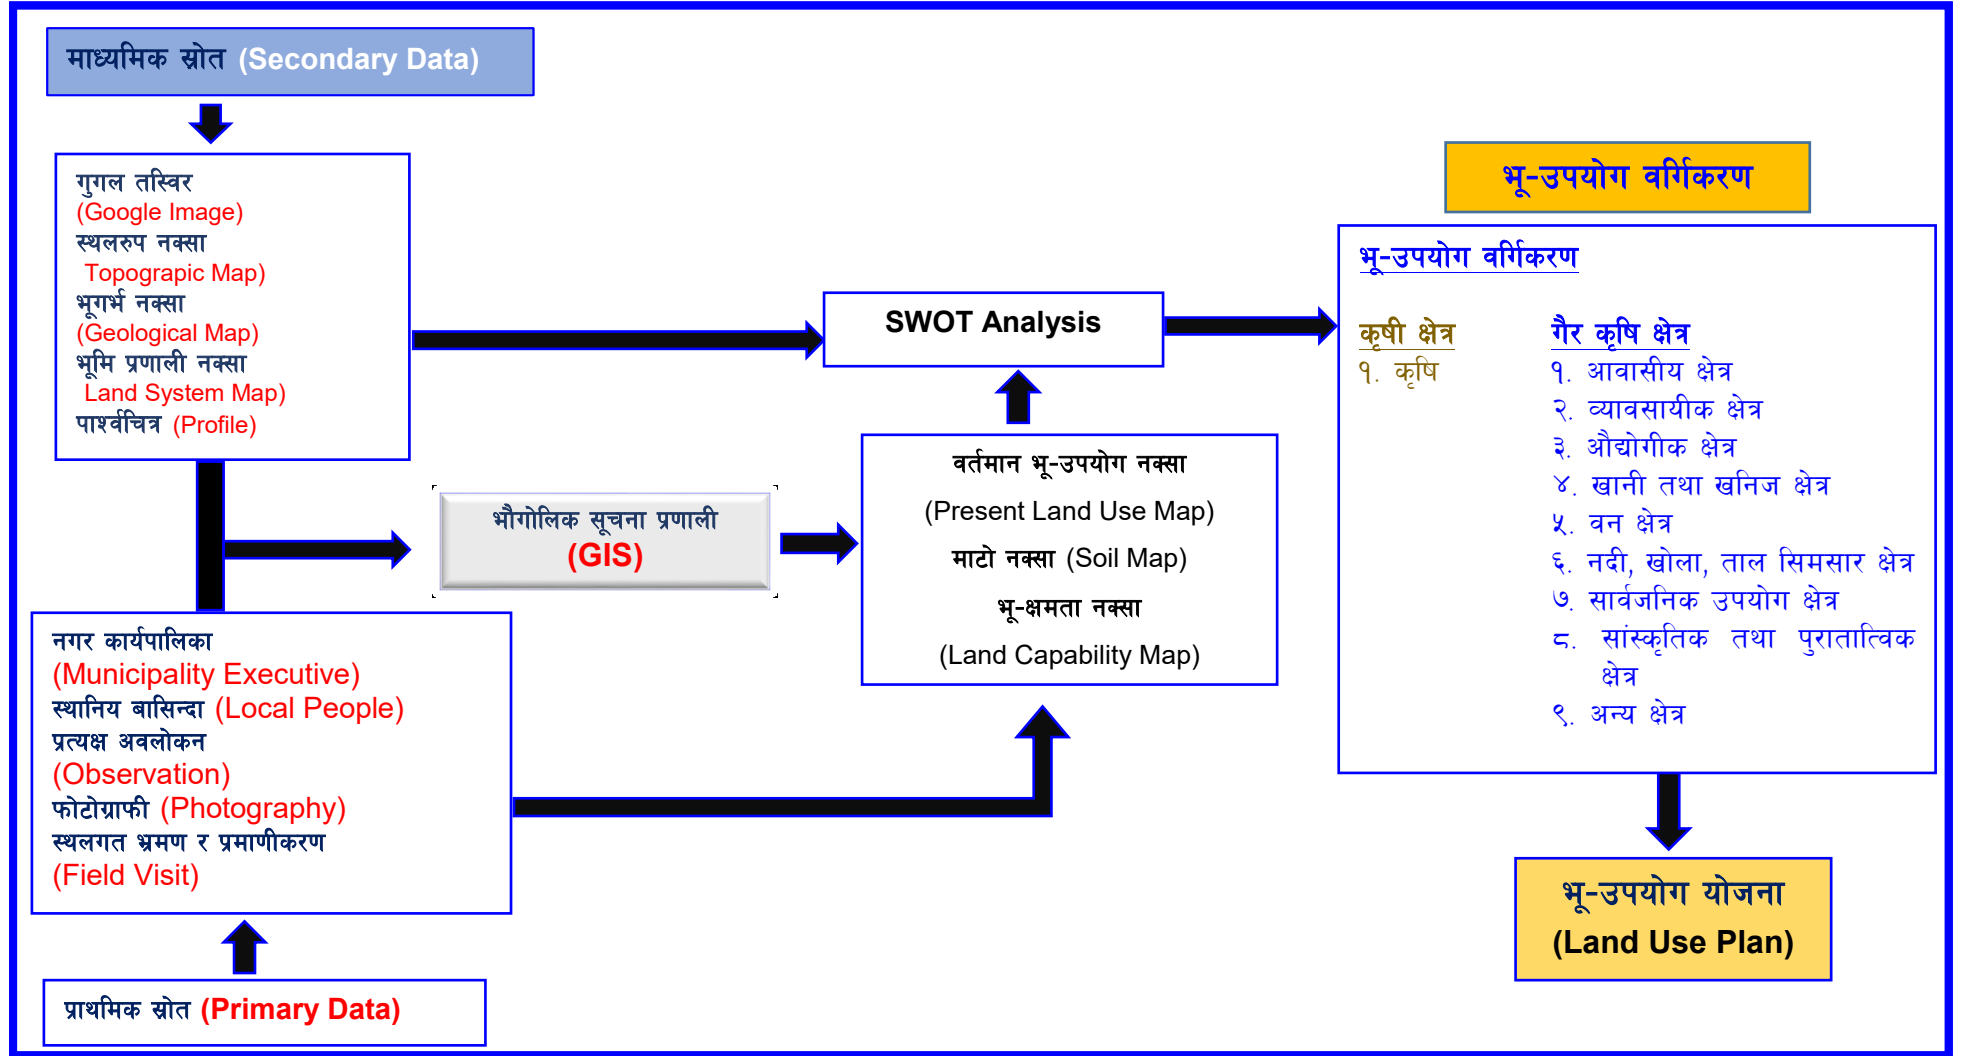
माध्यमिक स्रोत (Secondary Data)

गुगल तस्विर
(Google Image)
स्थलरुप नक्सा
Topograpic Map)
भूगर्भ नक्सा
(Geological Map)
भूमि प्रणाली नक्सा
Land System Map)
पार्श्वचित्र (Profile)

SWOT Analysis

भौगोलिक सूचना प्रणाली
(GIS)

वर्तमान भू-उपयोग नक्सा
(Present Land Use Map)
माटो नक्सा (Soil Map)
भू-क्षमता नक्सा
(Land Capability Map)

नगर कार्यपालिका
(Municipality Executive)
स्थानिय बासिन्दा (Local People)
प्रत्यक्ष अवलोकन
(Observation)
फोटोग्राफी (Photography)
स्थलगत भ्रमण र प्रमाणीकरण
(Field Visit)

प्राथमिक स्रोत (Primary Data)

भू-उपयोग वर्गिकरण

भू-उपयोग वर्गिकरण

कृषी क्षेत्र
१. कृषि

गैर कृषि क्षेत्र
१. आवासीय क्षेत्र
२. व्यावसायीक क्षेत्र
३. औद्योगीक क्षेत्र
४. खानी तथा खनिज क्षेत्र
५. वन क्षेत्र
६. नदी, खोला, ताल सिमसार क्षेत्र
७. सार्वजनिक उपयोग क्षेत्र
८. सांस्कृतिक तथा पुरातात्विक क्षेत्र
९. अन्य क्षेत्र

भू-उपयोग योजना
(Land Use Plan)